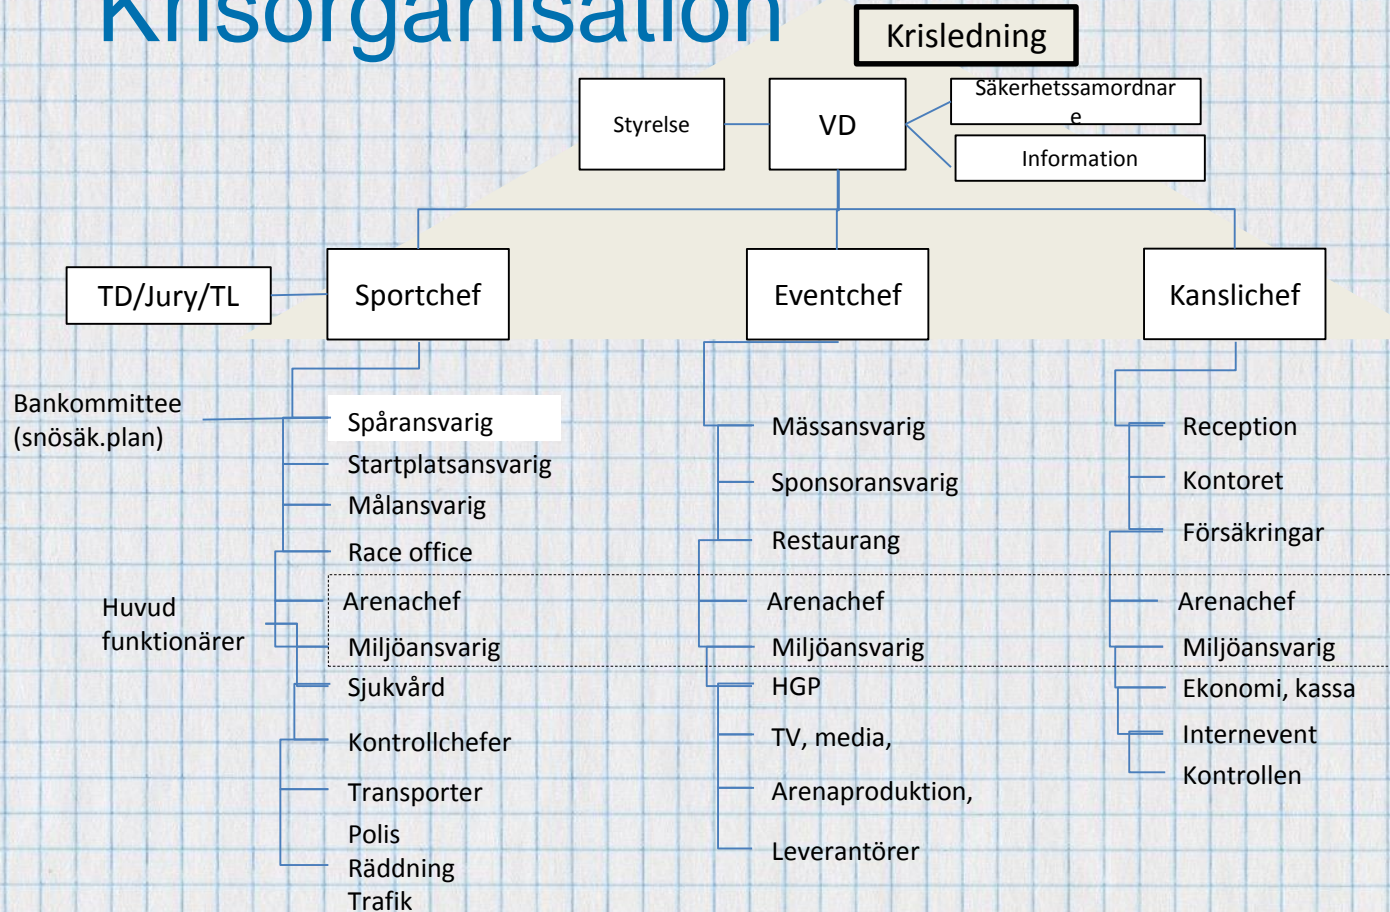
Krisorganisation

Krisledning

Styrelse

VD

Säkerhetssamordnare

Information

TD/Jury/TL

Sportchef

Eventchef

Kanslichef

Bankommittee (snösäk.plan)

Spåransvarig
Startplatsansvarig
Målansvarig
Race office

Huvud funktionärer

Arenachef
Miljöansvarig
Sjukvård
Kontrollchefer
Transporter
Polis
Räddning
Trafik

Mässansvarig
Sponsoransvarig
Restaurang
Arenachef
Miljöansvarig
HGP
TV, media,
Arenaproduktion,
Leverantörer

Reception
Kontoret
Försäkringar
Arenachef
Miljöansvarig
Ekonomi, kassa
Internevent
Kontrollen